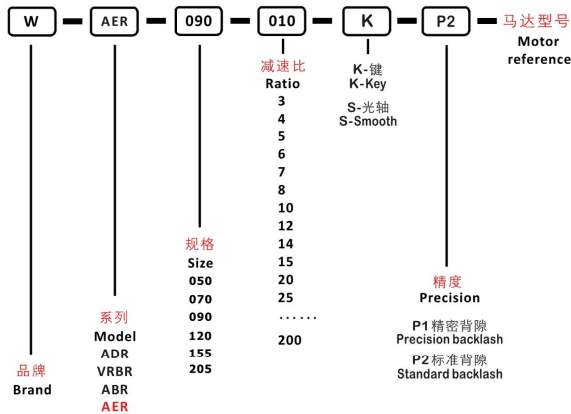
W AER 090 010 K P2 马达型号
Motor reference

减速比
Ratio
3
4
5
6
7
8
10
12
14
15
20
25
……
200

K-键
K-Key
S-光轴
S-Smooth

规格
Size
050
070
090
120
155
205

精度
Precision
P1 精密背隙
Precision backlash
P2 标准背隙
Standard backlash

系列
Model
ADR
VRBR
ABR
AER

品牌
Brand